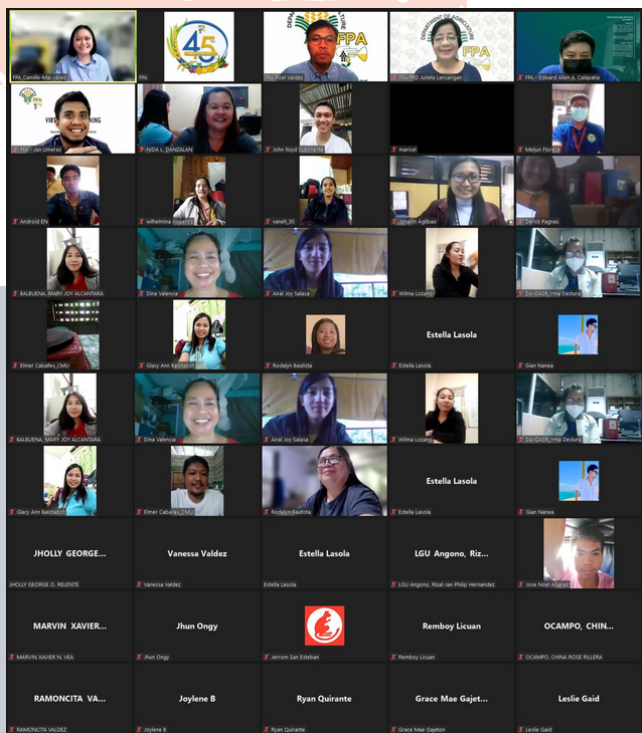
45

FPA

FPA

FPA_Camille Alba Lucas

FPA

FPA_Pinel Valdez

FPA-OED_Julieta Lansangan

FPA_Edward Allen A. Calapatia

VIRTUAL

FPA_Jan Umenio

NIDA L. DANZALAN

John Boyd

marisel

Meljun Florida

Android EN

wilhelmina

vaneh_30

Jonathan Agliban

Dave Pagnas

BALBUENA_MARY JOY ALCANTARA

Dina Valencia

Airal Joy Salasa

Wilma Lozano

DA-QASR_Irma Destura

Elmer Caballes_CMU

Glacy Ann Balotabot

Rodalyn Bautista

Estella Lasola

Estella Lasola

Gian Nanea

BALBUENA_MARY JOY ALCANTARA

Dina Valencia

Airal Joy Salasa

Wilma Lozano

DA-QASR_Irma Destura

Glacy Ann Balotabot

Elmer Caballes_CMU

Rodalyn Bautista

Estella Lasola

Estella Lasola

Gian Nanea

JHOLLY GEORGE...

JHOLLY GEORGE O. RELENTE

Vanessa Valdez

Vanessa Valdez

Estella Lasola

Estella Lasola

LGU Angono, Riz...

LGU Angono, Rizal-Jan Philip Hernandez

Jose Nizel Abarca

MARVIN XAVIER...

MARVIN XAVIER N. VEA

Jhun Ongy

Jhun Ongy

Jerrom San Esteban

Remboy Licuan

Remboy Licuan

OCAMPO, CHIN...

OCAMPO, CHINA ROSE RILLERA

RAMONCITA VA...

RAMONCITA VALDEZ

Joylene B

Joylene B

Ryan Quirante

Ryan Quirante

Grace Mae Gajet...

Grace Mae Gajeton

Leslie Gaid

Leslie Gaid